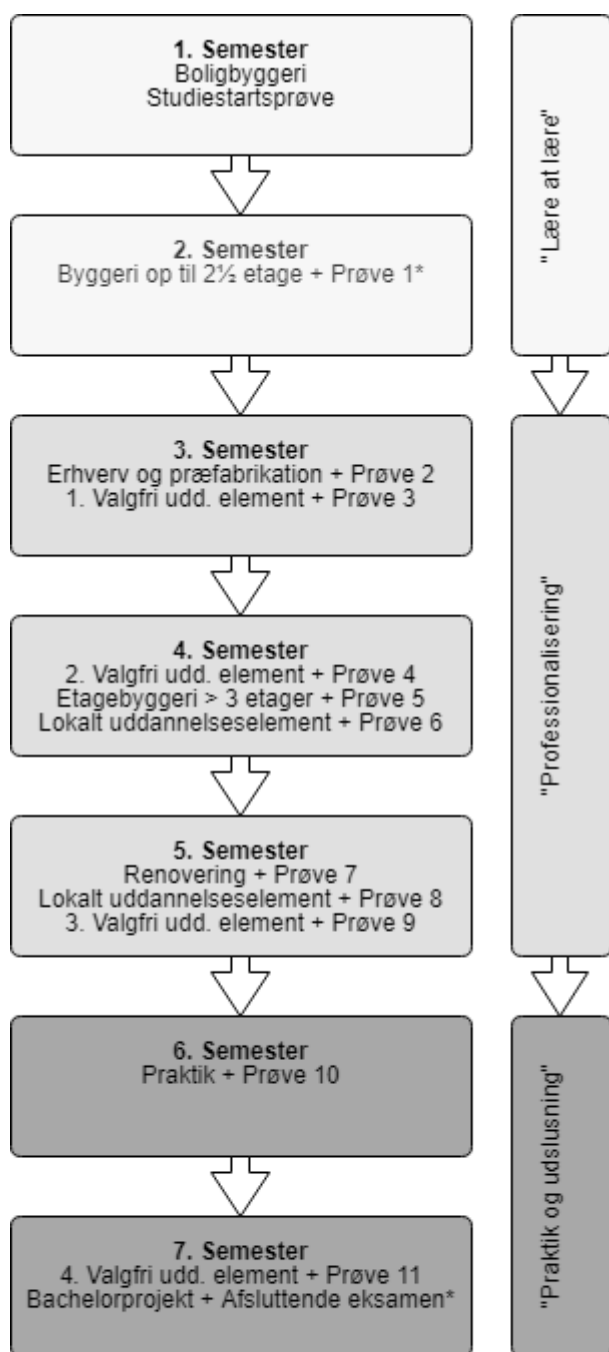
1. Semester
Boligbyggeri
Studiestartsprøve

2. Semester
Byggeri op til 2½ etage + Prøve 1*

3. Semester
Erhverv og præfabrikation + Prøve 2
1. Valgfri udd. element + Prøve 3

4. Semester
2. Valgfri udd. element + Prøve 4
Etagebyggeri > 3 etager + Prøve 5
Lokalt uddannelseselement + Prøve 6

5. Semester
Renovering + Prøve 7
Lokalt uddannelseselement + Prøve 8
3. Valgfri udd. element + Prøve 9

6. Semester
Praktik + Prøve 10

7. Semester
4. Valgfri udd. element + Prøve 11
Bachelorprojekt + Afsluttende eksamen*

"Lære at lære"

"Professionalisering"

"Praktik og udslusning"